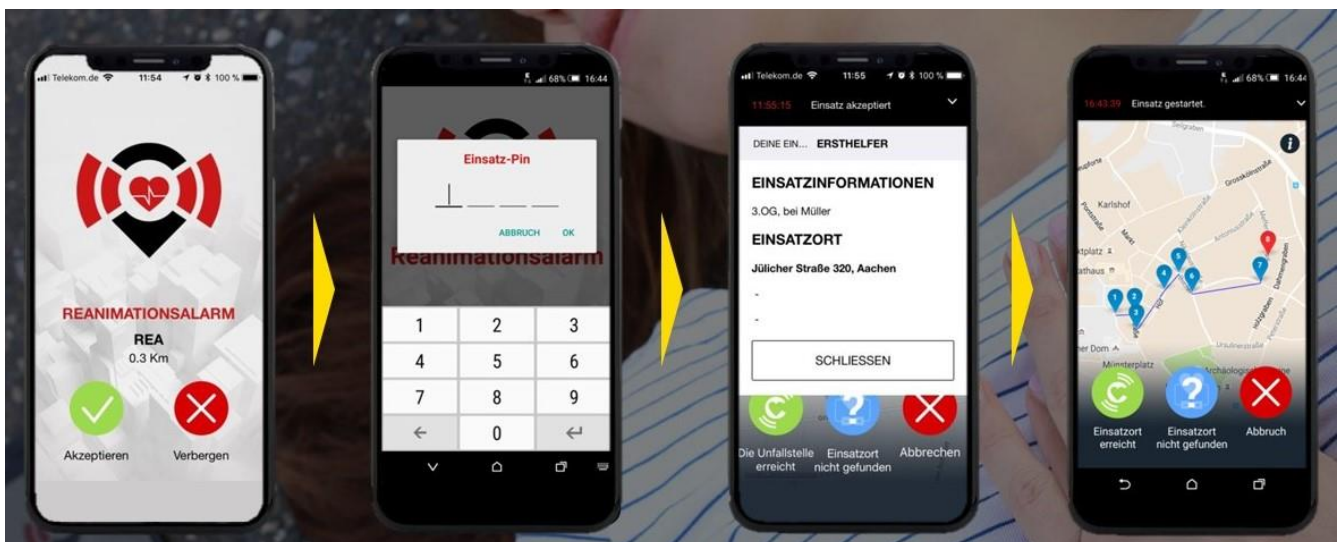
Telekom.de 11:54 100 %

REANIMATIONSALARM
REA
0.3 Km

Akzeptieren
Verbergen

68% 16:44

Einsatz-Pin

ABBRUCH OK

Reanimationsalarm

| 1 | 2 | 3 |
|---|---|---|
| 4 | 5 | 6 |
| 7 | 8 | 9 |
| ← | 0 | ↵ |

Telekom.de 11:55 100 %

11:55:15 Einsatz akzeptiert

DEINE EIN... ERSTHELFER

EINSATZINFORMATIONEN
3.OG, bei Müller

EINSATZORT
Jülicher Straße 320, Aachen

-

-

SCHLIESSEN

Die Unfallstelle erreicht
Einsatzort nicht gefunden
Abbrechen

68% 16:44

16:43:39 Einsatz gestartet.

Karlshof
Großkölnstraße
Markt
tplatz
athaus
er Dom
Münsterplatz
Ursulinerstraße
Dahmengraben
Holzgraben

1 2 3 4 5 6 7 8

Einsatzort erreicht
Einsatzort nicht gefunden
Abbruch